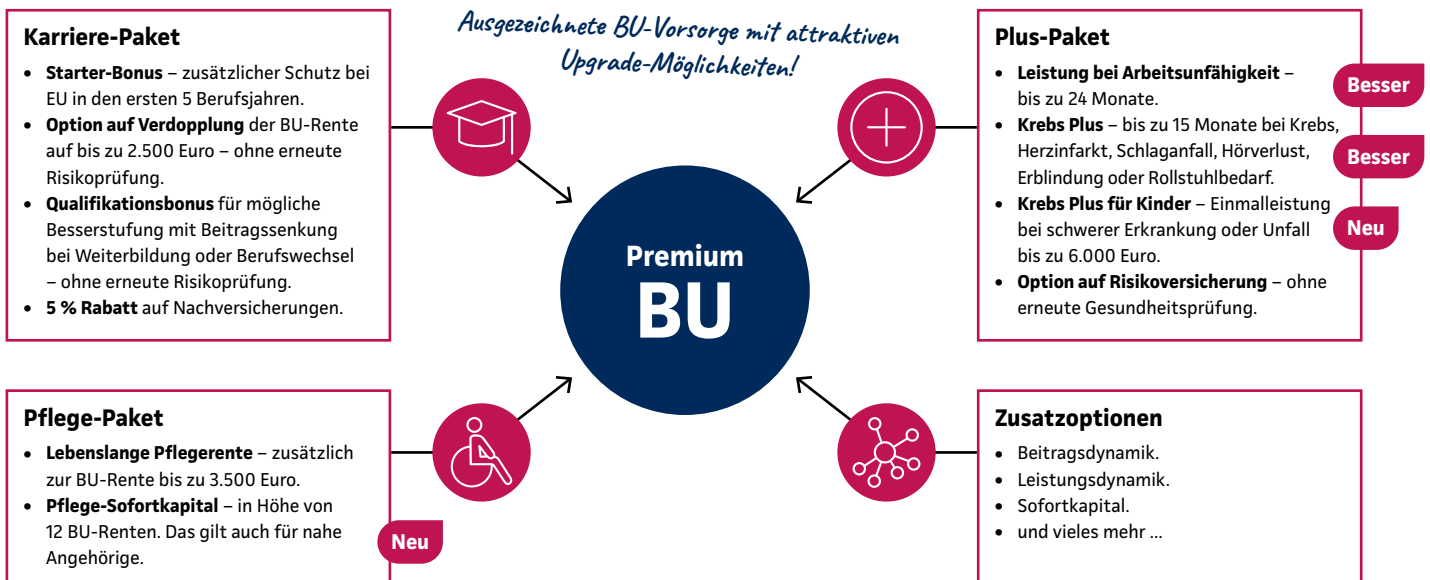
Karriere-Paket

- **Starter-Bonus** – zusätzlicher Schutz bei EU in den ersten 5 Berufsjahren.
- **Option auf Verdopplung** der BU-Rente auf bis zu 2.500 Euro – ohne erneute Risikoprüfung.
- **Qualifikationsbonus** für mögliche Besserstufung mit Beitragssenkung bei Weiterbildung oder Berufswechsel – ohne erneute Risikoprüfung.
- **5 % Rabatt** auf Nachversicherungen.

Ausgezeichnete BU-Vorsorge mit attraktiven Upgrade-Möglichkeiten!

Plus-Paket

- **Leistung bei Arbeitsunfähigkeit** – bis zu 24 Monate.
- **Krebs Plus** – bis zu 15 Monate bei Krebs, Herzinfarkt, Schlaganfall, Hörverlust, Erblindung oder Rollstuhlbedarf.
- **Krebs Plus für Kinder** – Einmalleistung bei schwerer Erkrankung oder Unfall bis zu 6.000 Euro.
- **Option auf Risikoversicherung** – ohne erneute Gesundheitsprüfung.

Besser

Besser

Neu

Premium
BU

Pflege-Paket

- **Lebenslange Pflegerente** – zusätzlich zur BU-Rente bis zu 3.500 Euro.
- **Pflege-Sofortkapital** – in Höhe von 12 BU-Renten. Das gilt auch für nahe Angehörige.

Neu

Zusatzoptionen

- Beitragsdynamik.
- Leistungsdynamik.
- Sofortkapital.
- und vieles mehr ...